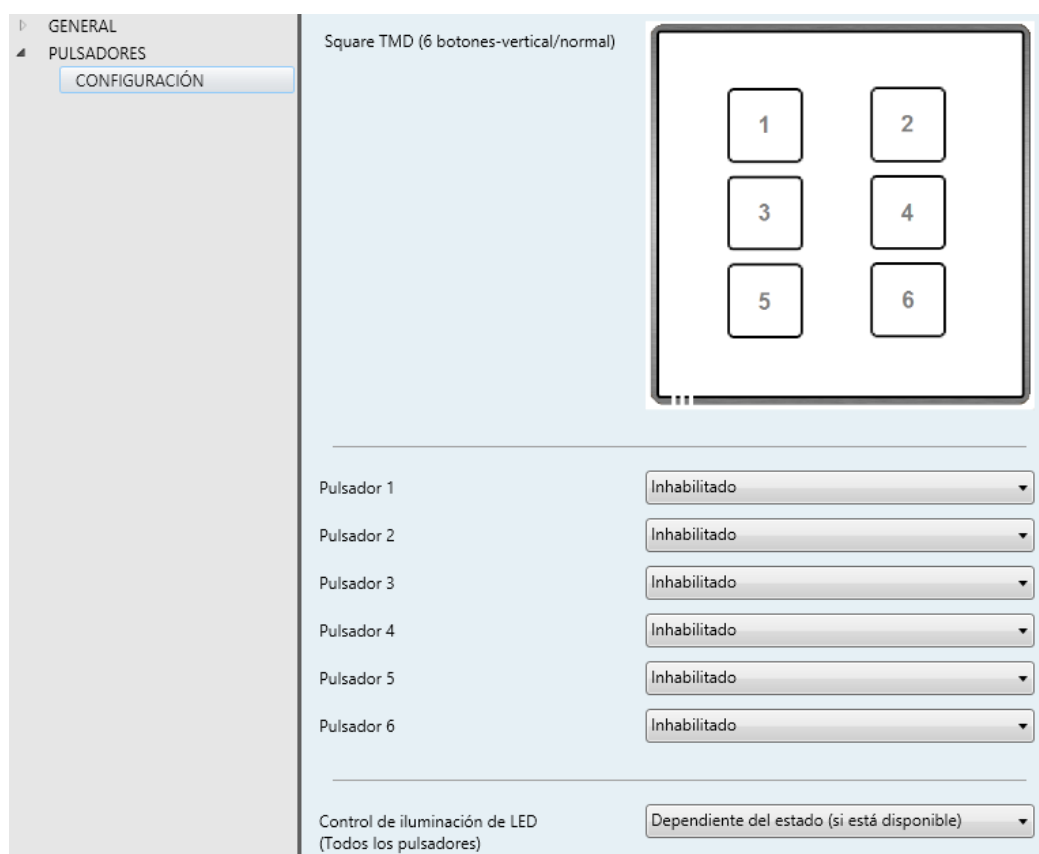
GENERAL
PULSADORES
CONFIGURACIÓN

Square TMD (6 botones-vertical/normal)

1
2
3
4
5
6

Pulsador 1 | Inhabilitado
Pulsador 2 | Inhabilitado
Pulsador 3 | Inhabilitado
Pulsador 4 | Inhabilitado
Pulsador 5 | Inhabilitado
Pulsador 6 | Inhabilitado

Control de iluminación de LED (Todos los pulsadores) | Dependiente del estado (si está disponible)